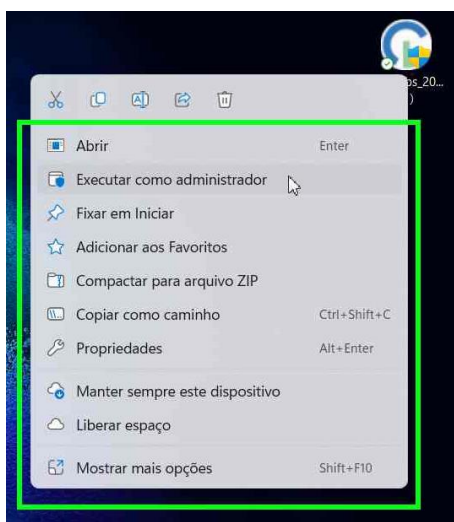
ps_20...
)

Abrir Enter
Executar como administrador
Fixar em Iniciar
Adicionar aos Favoritos
Compactar para arquivo ZIP
Copiar como caminho Ctrl+Shift+C
Propriedades Alt+Enter
Manter sempre este dispositivo
Liberar espaço
Mostrar mais opções Shift+F10